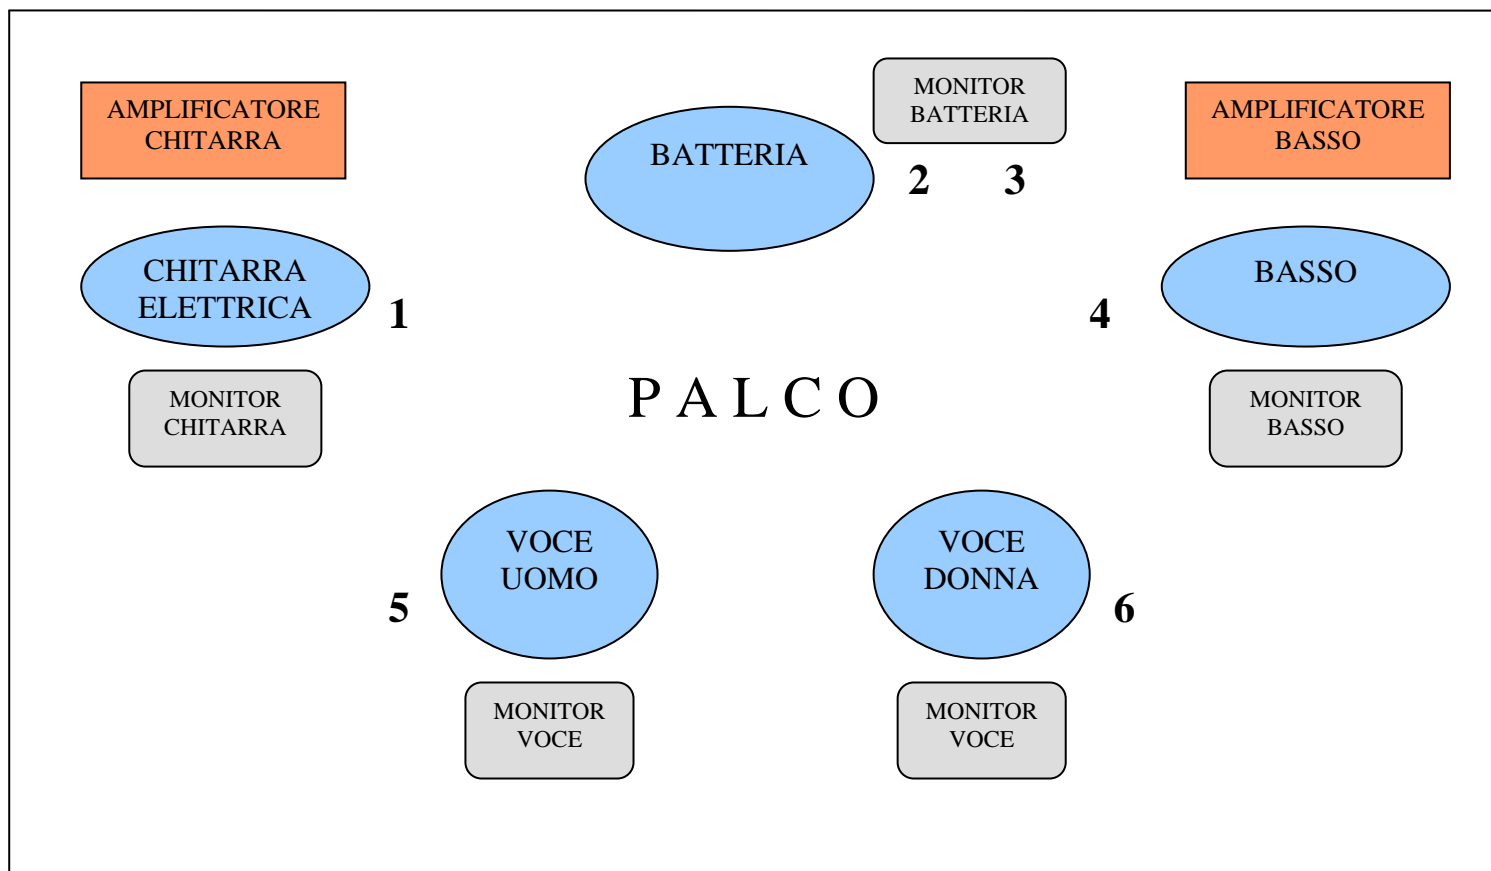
AMPLIFICATORE CHITARRA

BATTERIA

MONITOR BATTERIA

2 3

AMPLIFICATORE BASSO

CHITARRA ELETTRICA

1

4

BASSO

MONITOR CHITARRA

P A L C O

MONITOR BASSO

VOCE UOMO

5

VOCE DONNA

6

MONITOR VOCE

MONITOR VOCE